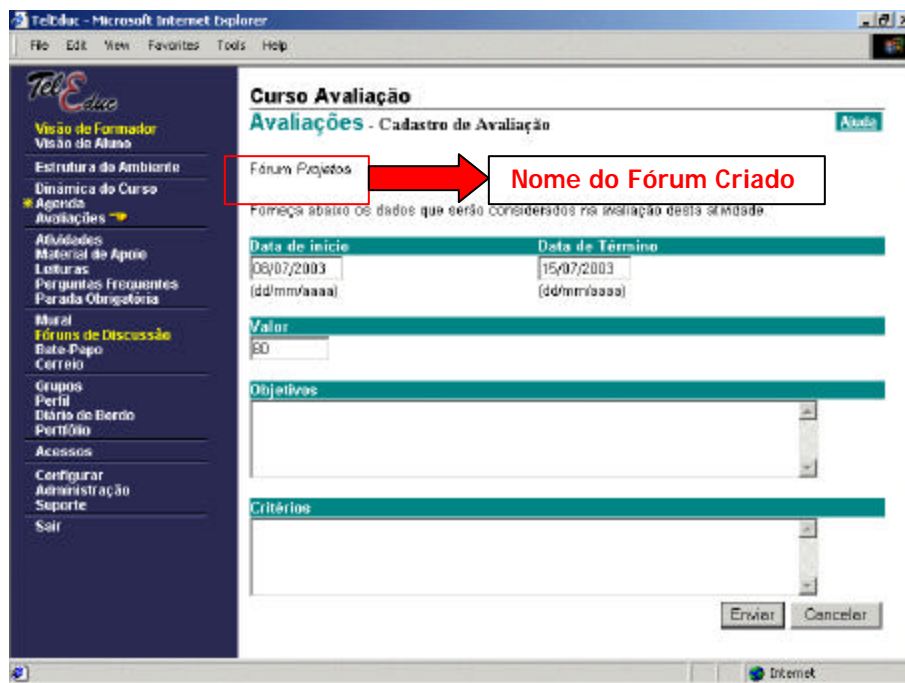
TelEduc - Microsoft Internet Explorer

File Edit View Favorites Tools Help

TelEduc

Visão de Formador
Visão do Aluno

Estrutura do Ambiente

Dinâmica do Curso
Agenda
Avaliações

Atividades
Material de Apoio
Leituras
Perguntas Frequentes
Parada Obrigatória

Mural
Fóruns de Discussão
Bate-Papo
Correio

Grupos
Perfil
Diário de Bordo
Portfólio

Acessos

Configurar
Administração
Suporte

Sair

Curso Avaliação

Avaliações - Cadastro de Avaliação

Ajuda

Fórum Projetos

Nome do Fórum Criado

Forneça abaixo os dados que serão considerados na avaliação desta atividade.

| Data de início | Data de Término |
|---|---|
| 08/07/2003 | 15/07/2003 |
| (dd/mm/aaaa) | (dd/mm/aaaa) |

Valor
80

Objetivos

Critérios

Enviar Cancelar

Internet